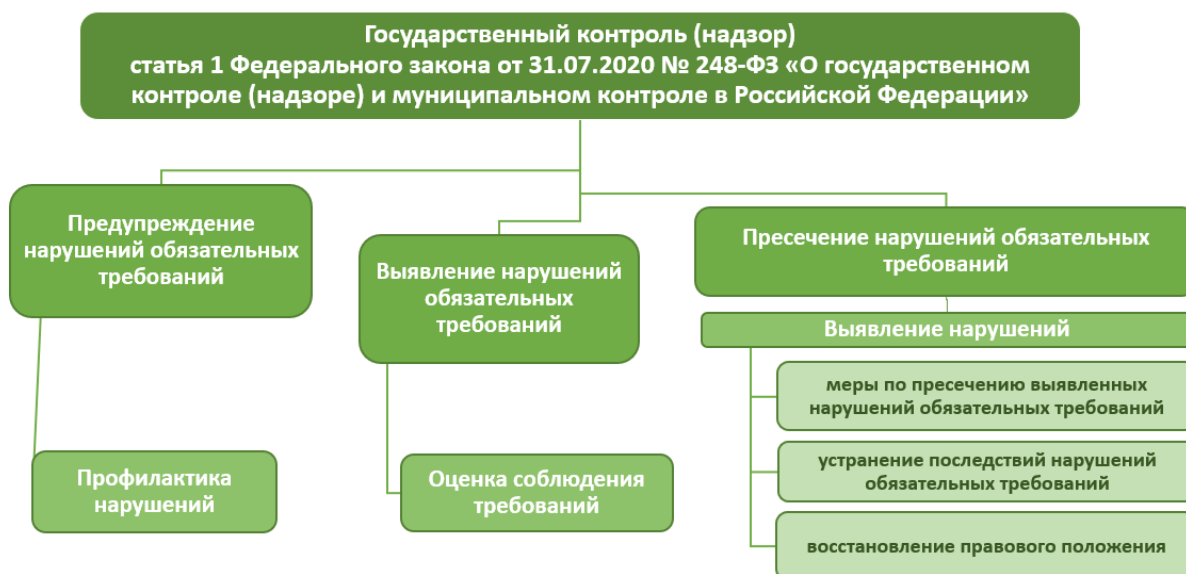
Государственный контроль (надзор)
статья 1 Федерального закона от 31.07.2020 № 248-ФЗ «О государственном контроле (надзоре) и муниципальном контроле в Российской Федерации»

Предупреждение нарушений обязательных требований

Профилактика нарушений

Выявление нарушений обязательных требований

Оценка соблюдения требований

Пресечение нарушений обязательных требований

Выявление нарушений

меры по пресечению выявленных нарушений обязательных требований

устранение последствий нарушений обязательных требований

восстановление правового положения